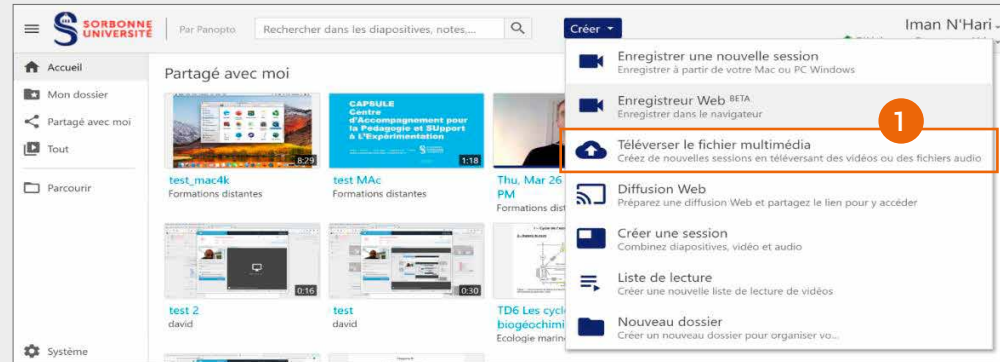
SORBONNE UNIVERSITÉ | Par Panopto | Rechercher dans les diapositives, notes,... | Créer ▾ | Iman N'Hari

Accueil
Mon dossier
Partagé avec moi
Tout
Parcourir
Système

Partagé avec moi

8:29
test_mac4k
Formations distantes

CAPSULE
Centre d'Accompagnement pour la Pédagogie et SUpport à L'Expérimentation
1:18
test MAc
Formations distantes

Thu, Mar 26 PM
Formations dist

0:16
test 2
david

0:30
test
david

TD6 Les cycl biogéochimi
Ecologie marin

Enregistrer une nouvelle session
Enregistrer à partir de votre Mac ou PC Windows

Enregistreur Web BETA
Enregistrer dans le navigateur

1

Téléverser le fichier multimédia
Créez de nouvelles sessions en téléversant des vidéos ou des fichiers audio

Diffusion Web
Préparez une diffusion Web et partagez le lien pour y accéder

Créer une session
Combinez diapositives, vidéo et audio

Liste de lecture
Créer une nouvelle liste de lecture de vidéos

Nouveau dossier
Créer un nouveau dossier pour organiser vo...